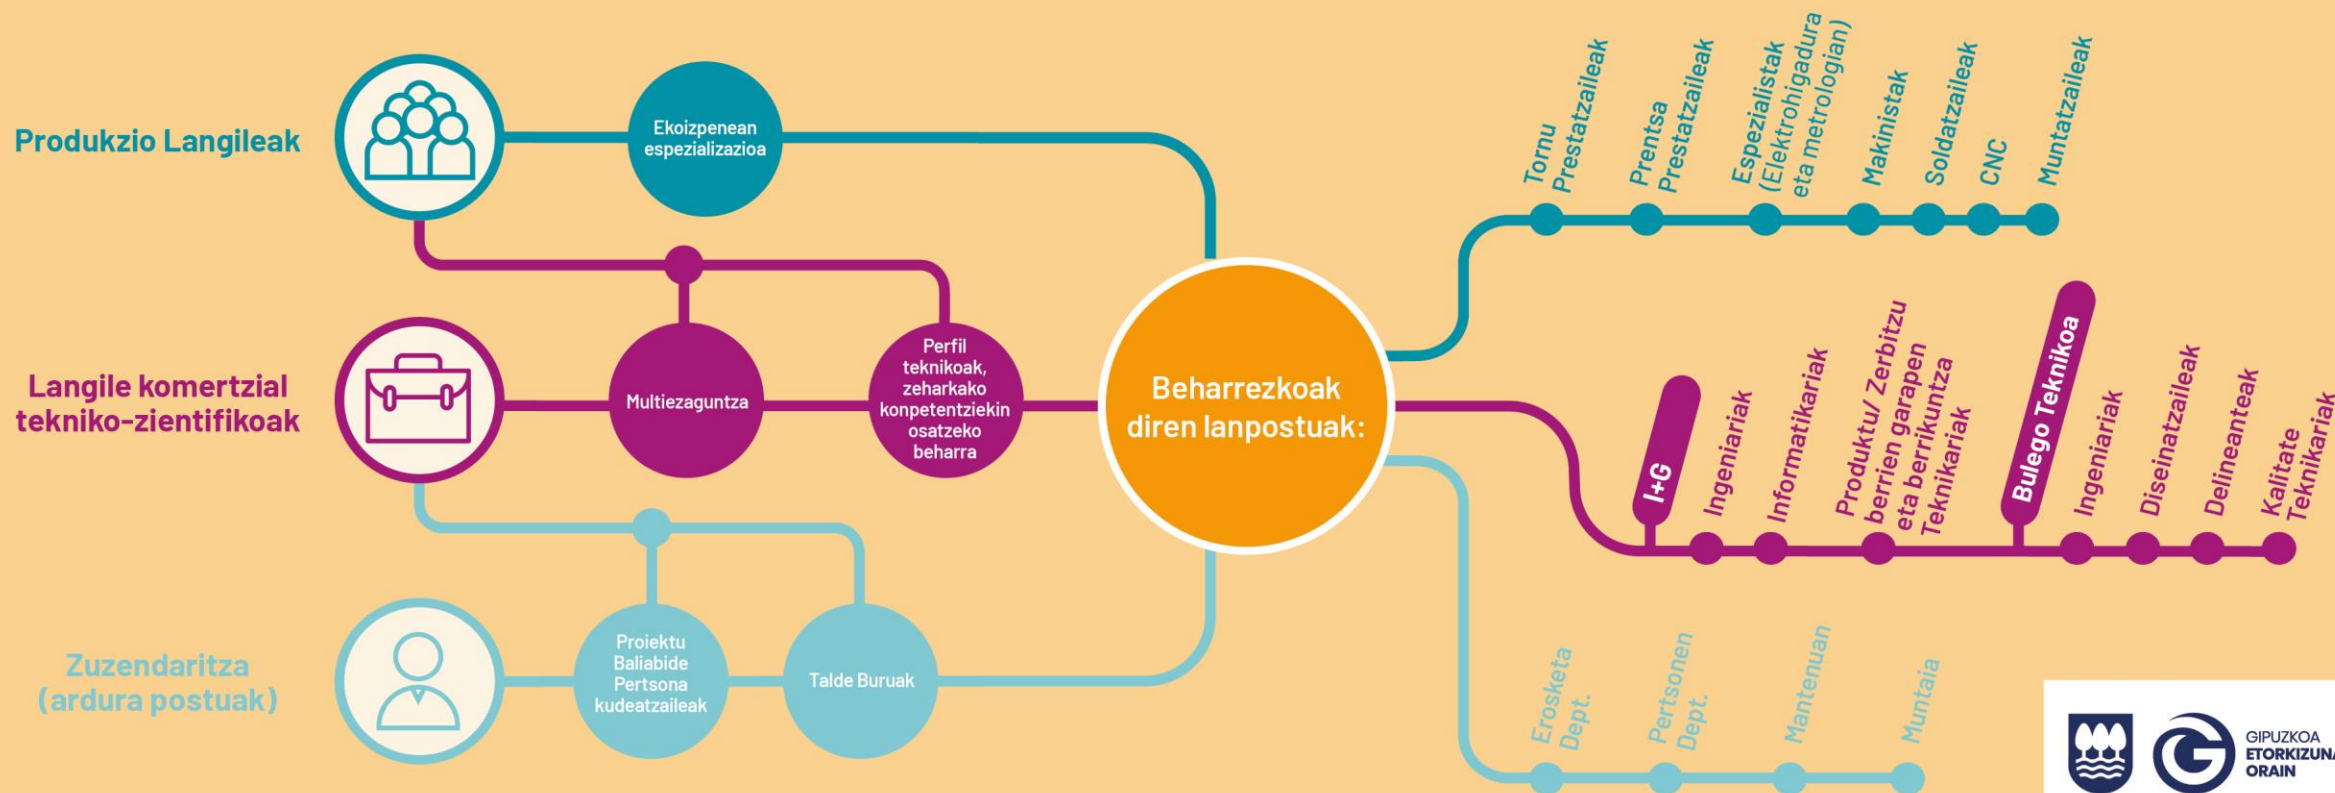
Produkzio Langileak

Ekoizpenean espezializazioa

Langile komertzial tekniko-zientifikoak

Multiezaguntza

Perfil teknikoak, zeharkako konpetentziekin osatzeko beharra

Zuzendaritza (ardura postuak)

Proiektu Baliabide Pertsona kudeatzaileak

Talde Buruak

Beharrezkoak diren lanpostuak:

Tornu Prestatzaileak

Prentsa Prestatzaileak

Espezialistak (Elektrohigadura eta metrologian)

Makinistak

Soldatzaileak

CNC

Muntatzaileak

I+G

Ingeniariak

Informatikariak

Produktu/ Zerbitzu berrien garapen eta berrikuntza Teknikariak

Bulego Teknikoa

Ingeniariak

Diseinatzaileak

Delineanteak

Kalitate Teknikariak

Erosketa Dept.

Pertsonen Dept.

Mantenuan

Muntaia

GIPUZKOA ETORKIZUNA ORAIN